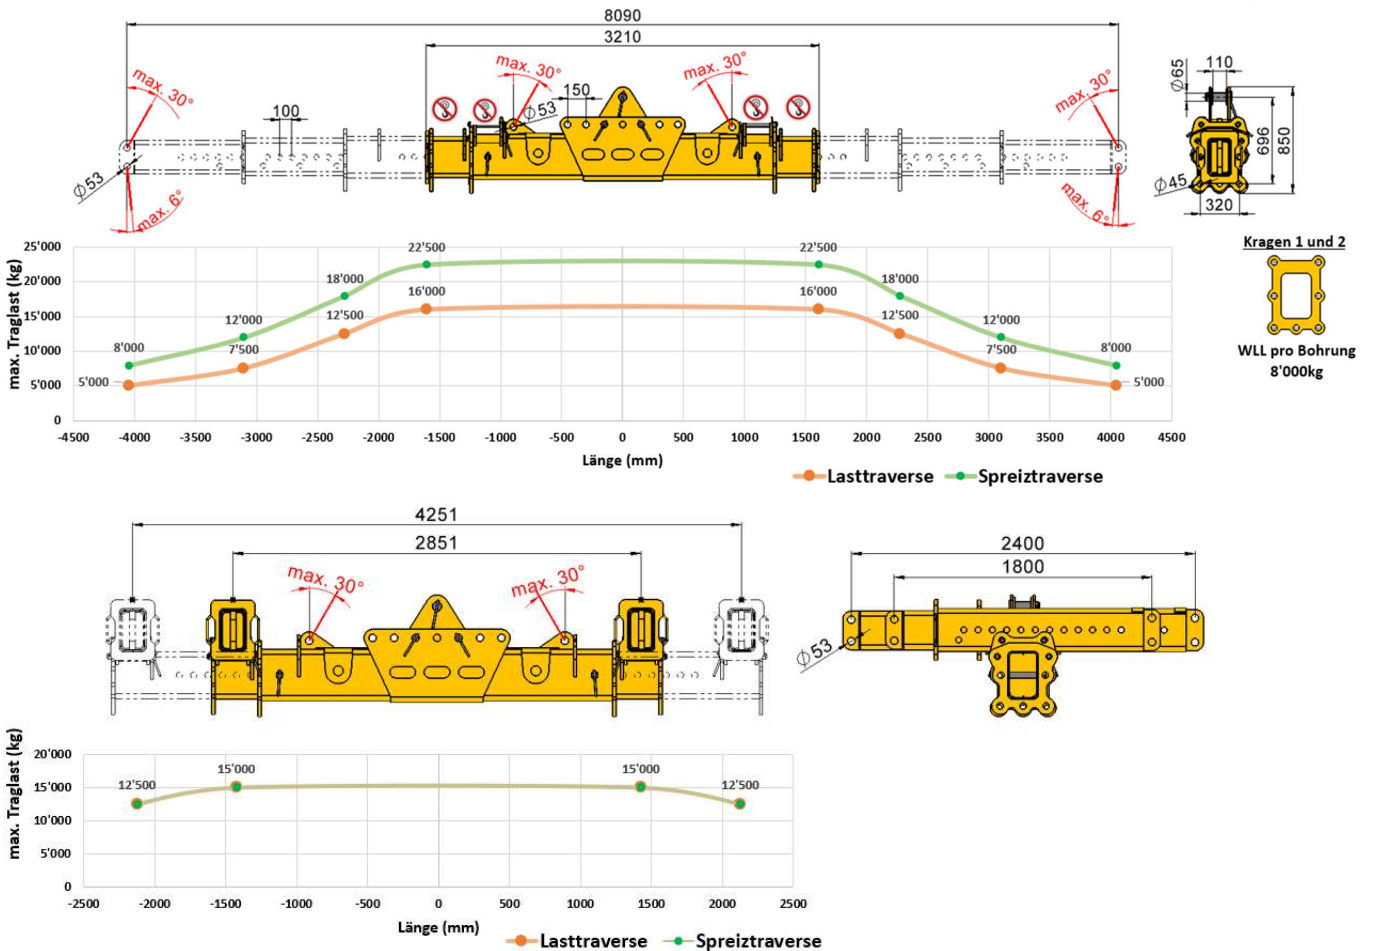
8090
3210
max. 30°
max. 30°
max. 30°
max. 30°
150
$\phi 53$
100
$\phi 53$
max. 6°
max. 6°
$\phi 65$
110
696
850
$\phi 45$
320

25'000
20'000
15'000
10'000
5'000
0
max. Traglast (kg)
8'000
12'000
18'000
22'500
22'500
18'000
12'000
8'000
5'000
7'500
12'500
16'000
16'000
12'500
7'500
5'000
-4500 -4000 -3500 -3000 -2500 -2000 -1500 -1000 -500 0 500 1000 1500 2000 2500 3000 3500 4000 4500
Länge (mm)
Lasttraverse Spreiztraverse

Kragen 1 und 2
WLL pro Bohrung 8'000kg

4251
2851
max. 30°
max. 30°
2400
1800
$\phi 53$

max. Traglast (kg)
20'000
15'000
10'000
5'000
0
12'500
15'000
15'000
12'500
-2500 -2000 -1500 -1000 -500 0 500 1000 1500 2000 2500
Länge (mm)
Lasttraverse Spreiztraverse